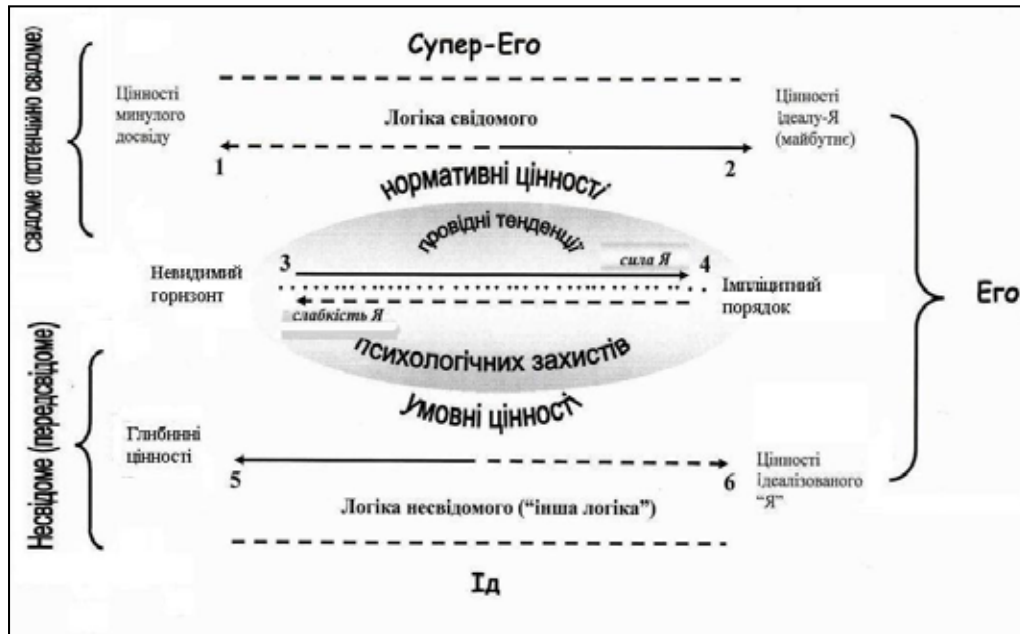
Свідоме (потенційно свідоме)

Супер-Его

Цінності минулого досвіду

Логіка свідомого

Цінності ідеалу-Я (майбутнє)

1

2

нормативні цінності

провідні тенденції

Невидимий горизонт

3

сила Я

4

Імпліцитний порядок

слабкість Я

психологічних захистів

умовні цінності

Его

Несвідоме (передсвідоме)

Глибинні цінності

5

6

Цінності ідеалізованого "Я"

Логіка несвідомого ("інша логіка")

Ід